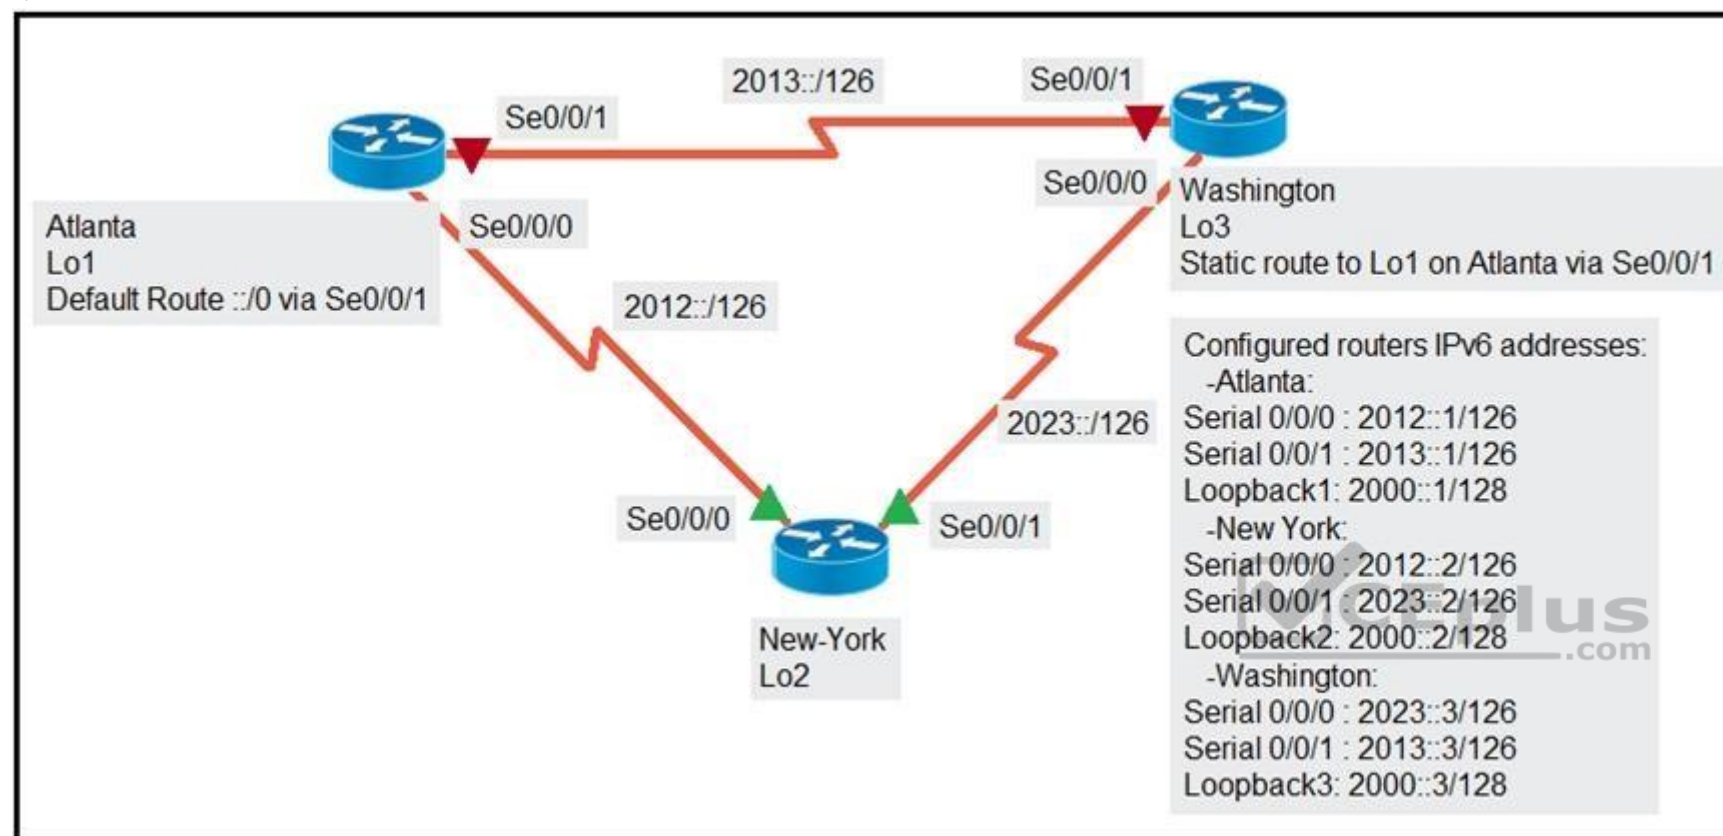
2013::/126

Se0/0/1

Se0/0/1

Se0/0/0

Washington
Lo3
Static route to Lo1 on Atlanta via Se0/0/1

Atlanta
Lo1
Default Route ::/0 via Se0/0/1

Se0/0/0

2012::/126

Configured routers IPv6 addresses:
-Atlanta:
Serial 0/0/0 : 2012::1/126
Serial 0/0/1 : 2013::1/126
Loopback1: 2000::1/128
-New York:
Serial 0/0/0 : 2012::2/126
Serial 0/0/1 : 2023::2/126
Loopback2: 2000::2/128
-Washington:
Serial 0/0/0 : 2023::3/126
Serial 0/0/1 : 2013::3/126
Loopback3: 2000::3/128

2023::/126

Se0/0/0

Se0/0/1

New-York
Lo2

MCEplus.com